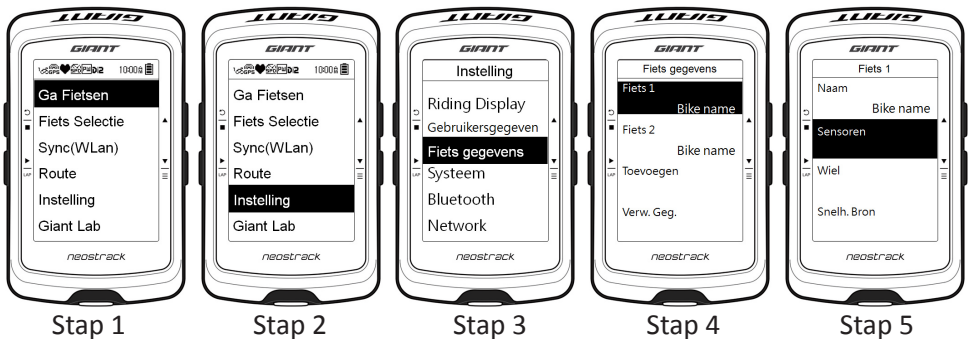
GIANT
GIANT
10:00
Ga Fietsen
Fiets Selectie
Sync(WLan)
Route
Instelling
Giant Lab
neostrack
Stap 1

GIANT
GIANT
10:00
Ga Fietsen
Fiets Selectie
Sync(WLan)
Route
Instelling
Giant Lab
neostrack
Stap 2

GIANT
GIANT
Instelling
Riding Display
Gebruikersgegeven
Fiets gegevens
Systeem
Bluetooth
Network
neostrack
Stap 3

GIANT
GIANT
Fiets gegevens
Fiets 1
Bike name
Fiets 2
Bike name
Toevoegen
Verw. Geg.
neostrack
Stap 4

GIANT
GIANT
Fiets 1
Naam
Bike name
Sensoren
Wiel
Snelh. Bron
neostrack
Stap 5